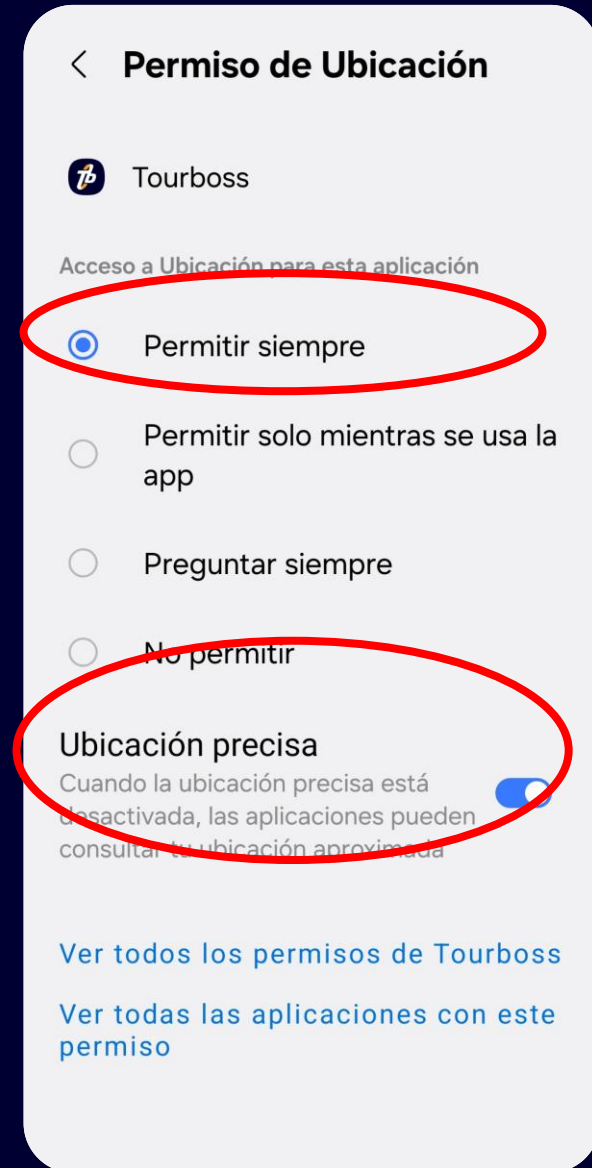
< Permiso de Ubicación

Tourboss

Acceso a Ubicación para esta aplicación

Permitir siempre

Permitir solo mientras se usa la app

Preguntar siempre

No permitir

Ubicación precisa

Cuando la ubicación precisa está desactivada, las aplicaciones pueden consultar tu ubicación aproximada

Ver todos los permisos de Tourboss

Ver todas las aplicaciones con este permiso